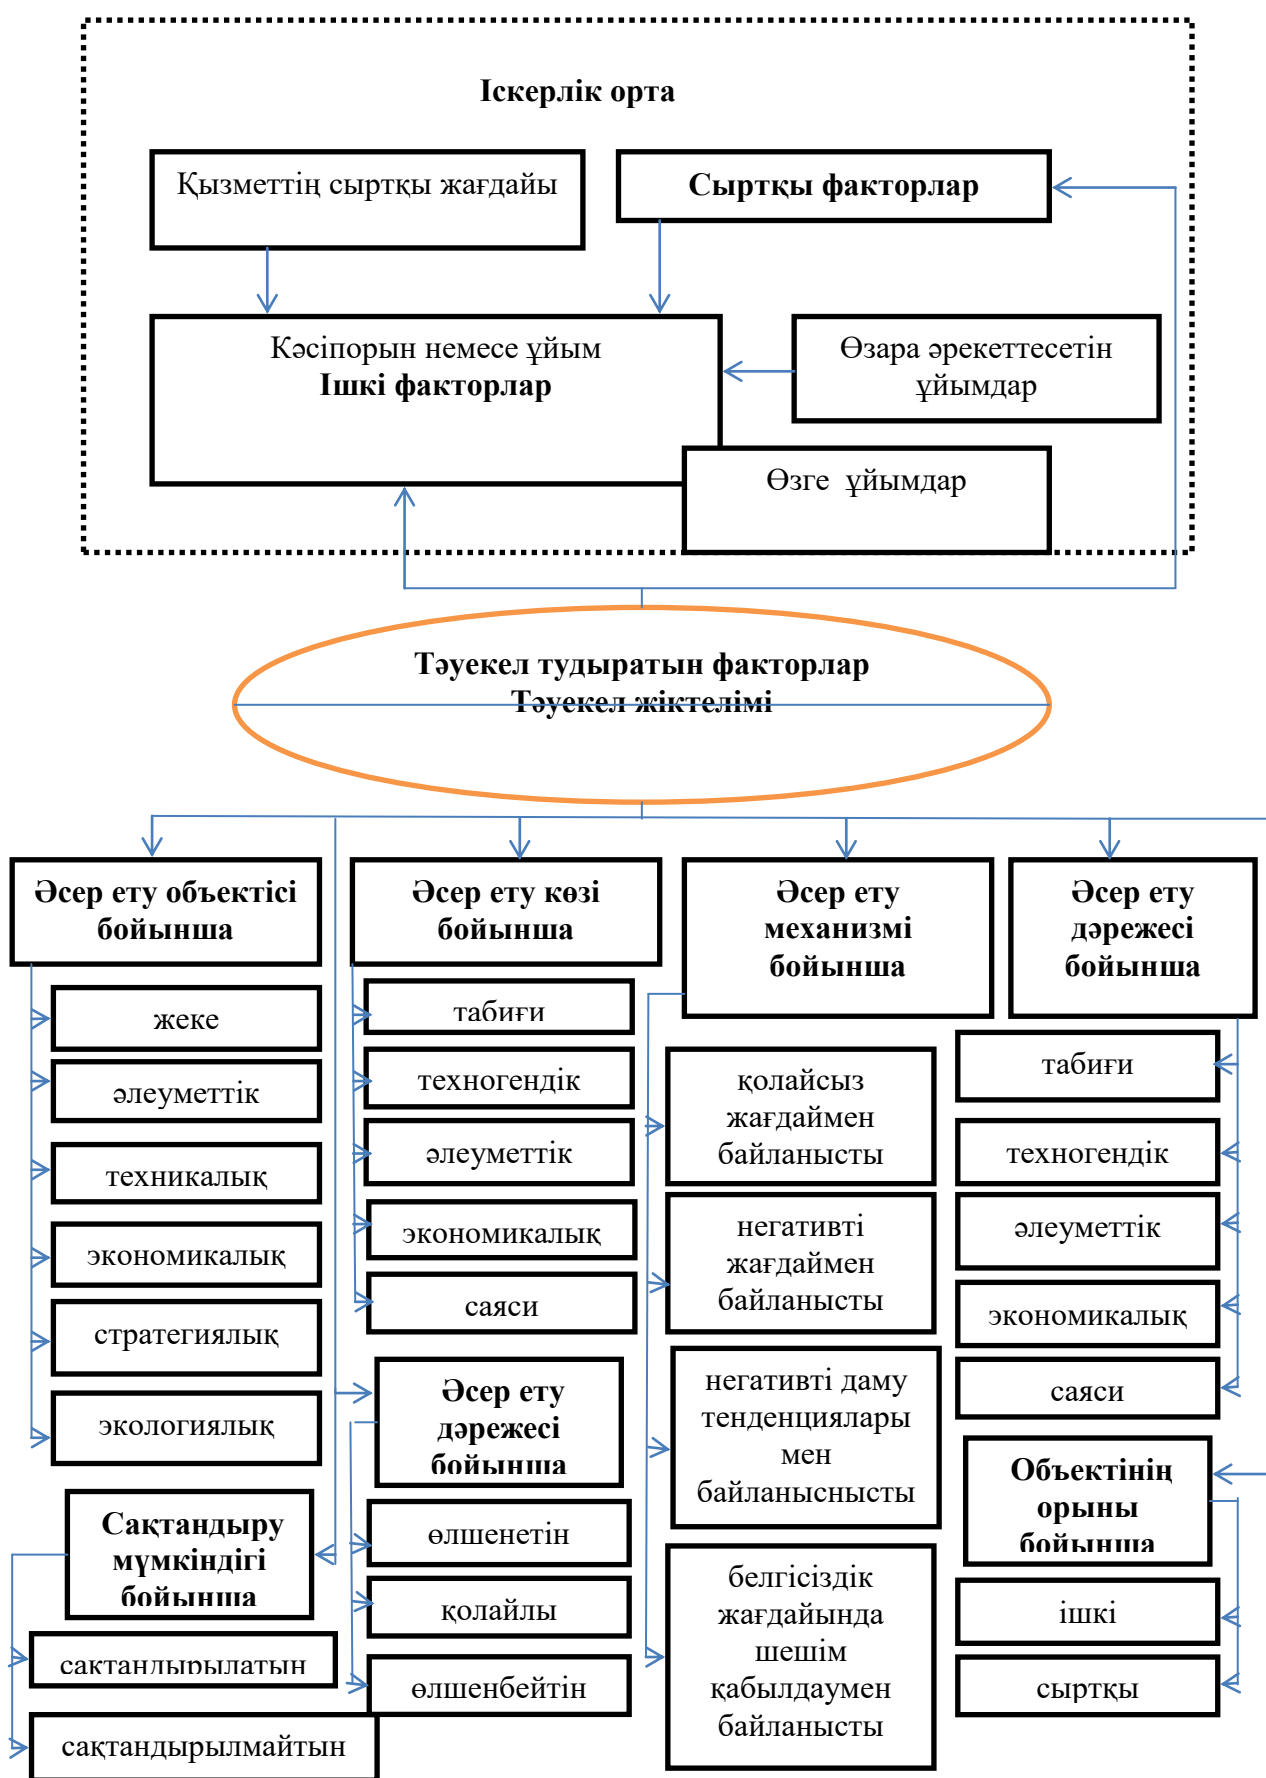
Іскерлік орта

Қызметтің сыртқы жағдайы

Сыртқы факторлар

Кәсіпорын немесе ұйым
Ішкі факторлар

Өзара әрекеттесетін ұйымдар

Өзге ұйымдар

Тәуекел тудыратын факторлар
Тәуекел жіктелімі

Әсер ету объектісі бойынша

жеке

әлеуметтік

техникалық

экономикалық

стратегиялық

экологиялық

Сақтандыру мүмкіндігі бойынша

сақтандырылатын

сақтандырылмайтын

Әсер ету көзі бойынша

табиғи

техногендік

әлеуметтік

экономикалық

саяси

Әсер ету дәрежесі бойынша

өлшенетін

қолайлы

өлшенбейтін

Әсер ету механизмі бойынша

қолайсыз жағдаймен байланысты

негативті жағдаймен байланысты

негативті даму тенденциялары мен байланыснысты

белгісіздік жағдайында шешім қабылдаумен байланысты

Әсер ету дәрежесі бойынша

табиғи

техногендік

әлеуметтік

экономикалық

саяси

Объектінің орыны бойынша

ішкі

сыртқы